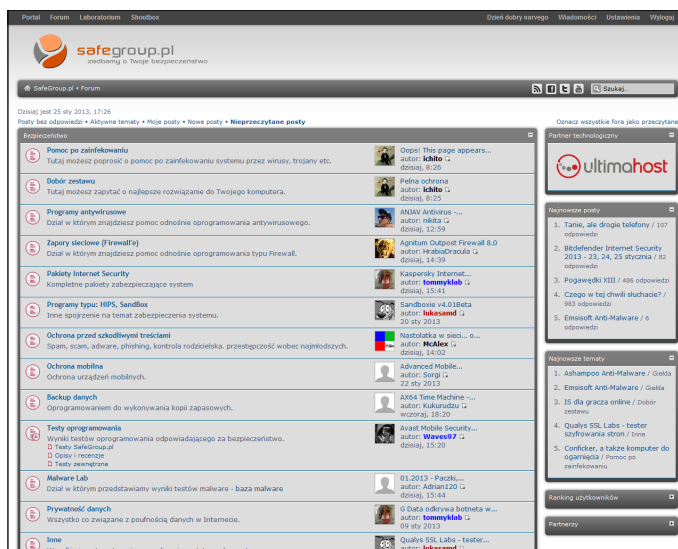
Portal Forum Laboratorium Shoutbox

Dzień dobry narvego Wiadomości Ustawienia Wyloguj

safegroup.pl
zadbamy o Twoje bezpieczeństwo

SafeGroup.pl • Forum

Szukaj...

Dzisiaj jest 25 sty 2013, 17:26

Posty bez odpowiedzi • Aktywne tematy • Moje posty • Nowe posty • Nieprzeczytane posty

Oznacz wszystkie fora jako przeczytane

Bezpieczeństwo

Pomoc po zainfekowaniu
Tutaj możesz poprosić o pomoc po zainfekowaniu systemu przez wirusy, trojany etc.
Oops! This page appears...
autor: ichito
dzisiaj, 8:26

Dobór zestawu
Tutaj możesz zapytać o najlepsze rozwiązanie do Twojego komputera.
Pełna ochrona
autor: ichito
dzisiaj, 8:25

Programy antywirusowe
Dział w którym znajdziesz pomoc odnośnie oprogramowania antywirusowego.
ANIAV Antivirus -...
autor: nikita
dzisiaj, 12:59

Zapory sieciowe (Firewall'e)
Dział w którym znajdziesz pomoc odnośnie oprogramowania typu Firewall.
Agnitum Outpost Firewall 8.0
autor: HrabiaDracula
dzisiaj, 14:39

Pakiety Internet Security
Kompletne pakiety zabezpieczające system
Kaspersky Internet...
autor: tommyklab
dzisiaj, 15:41

Programy typu: HIPS, SandBox
Inne spojrzenie na temat zabezpieczenia systemu.
Sandboxie v4.01Beta
autor: lukasamd
20 sty 2013

Ochrona przed szkodliwymi treściami
Spam, scam, adware, phishing, kontrola rodzicielska. przestępczość wobec najmłodszych.
Nastolatka w sieci... o...
autor: McAlex
dzisiaj, 14:02

Ochrona mobilna
Ochrona urządzeń mobilnych.
Advanced Mobile...
autor: Sorgi
22 sty 2013

Backup danych
Oprogramowaniem do wykonywania kopii zapasowych.
AX64 Time Machine -...
autor: Kukurudzu
wczoraj, 18:20

Testy oprogramowania
Wyniki testów oprogramowania odpowiadającego za bezpieczeństwo.
Testy SafeGroup.pl
Opisy i recenzje
Testy zewnętrzne
Avast Mobile Security...
autor: Waves97
dzisiaj, 15:20

Malware Lab
Dział w którym przedstawiamy wyniki testów malware - baza malware
01.2013 - Paczki,...
autor: Adrian120
dzisiaj, 15:44

Prywatność danych
Wszystko co związane z poufnością danych w Internecie.
G Data odkrywa botneta w...
autor: tommyklab
09 sty 2013

Inne
Qualys SSL Labs - tester...
autor: lukasamd

Partner technologiczny
ultimahost

Najnowsze posty
1. Tanie, ale drogie telefony / 107 odpowiedzi
2. Bitdefender Internet Security 2013 - 23, 24, 25 stycznia / 82 odpowiedzi
3. Pogawędki XIII / 486 odpowiedzi
4. Czego w tej chwili słuchacie? / 983 odpowiedzi
5. Emsisoft Anti-Malware / 6 odpowiedzi

Najnowsze tematy
1. Ashampoo Anti-Malware / Giełda
2. Emsisoft Anti-Malware / Giełda
3. IS dla gracza online / Dobór zestawu
4. Qualys SSL Labs - tester szyfrowania stron / Inne
5. Conficker, a także komputer do ogarnięcia / Pomoc po zainfekowaniu

Ranking użytkowników

Partnerzy